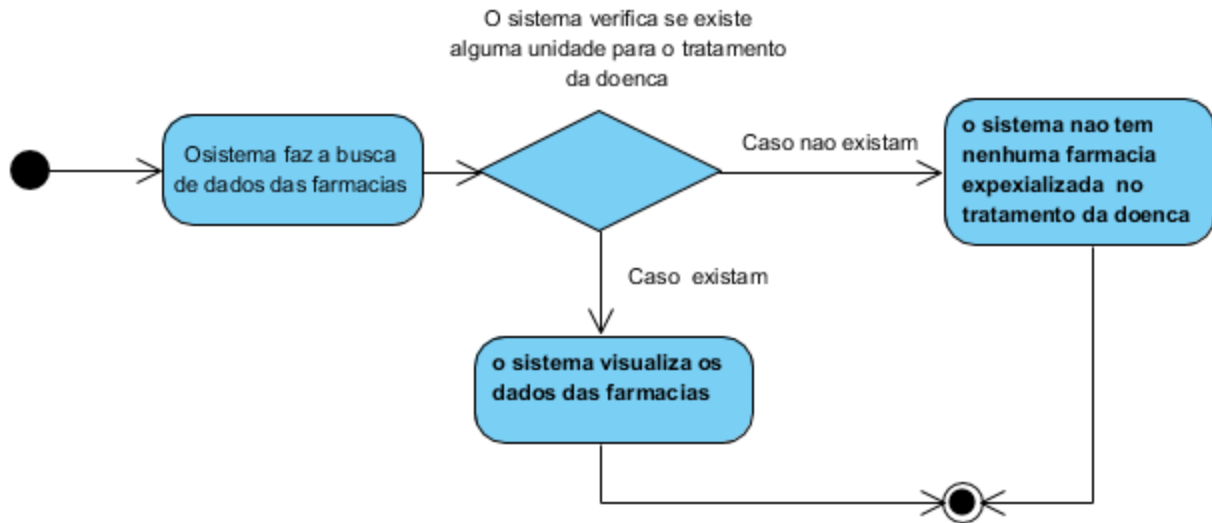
O sistema verifica se existe alguma unidade para o tratamento da doenca

Osistema faz a busca de dados das farmacias

Caso nao existam

o sistema nao tem nenhuma farmacia expexializada no tratamento da doenca

Caso existam

o sistema visualiza os dados das farmacias